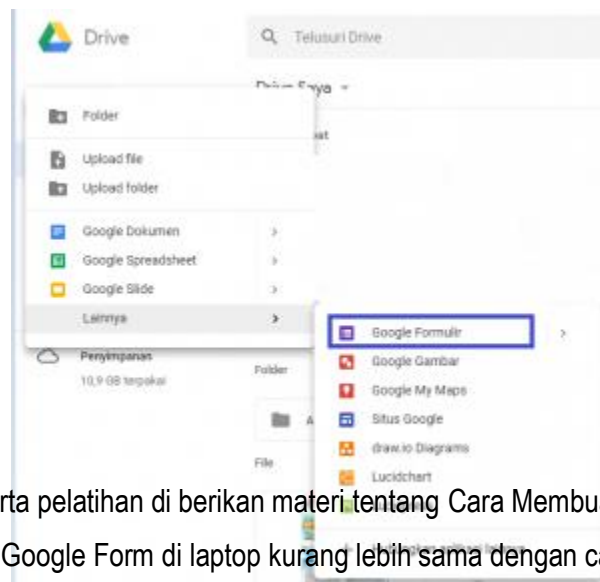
Drive

Telusuri Drive

Drive Saya

Folder

Upload file

Upload folder

Google Dokumen

Google Spreadsheet

Google Slide

Lainnya

Penyimpanan

10,9 GB terpakai

Folder

File

Google Formulir

Google Gambar

Google My Maps

Situs Google

draw.io Diagrams

Lucidchart

rta pelatihan di berikan materi tentang Cara Membu

Google Form di laptop kurang lebih sama dengan c